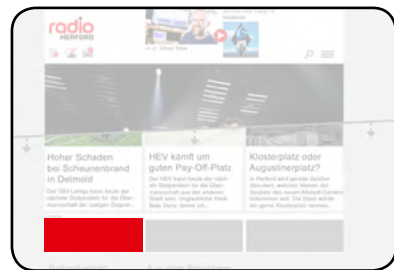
radio
HERFORD

Hoher Schaden bei Scheunenbrand in Detmold

Der HSV Lemgo kann heute der nächste Stolperstein für die Obermannschaft der lustigen Gegner...

HEV kämft um guten Pay-Off-Platz

Die HEV kann heute der nächste Stolperstein für die Obermannschaft aus der anderen Stadt sein. Ungewohnte Klub-Side Story denke ich...

Klosterplatz oder Augustinerplatz?

In Herford wird gerade darüber diskutiert, welchen Namen der Vorplatz des neuen Marta-Centers bekommen soll. Die Stadt würde ihn gerne Klosterplatz nennen...